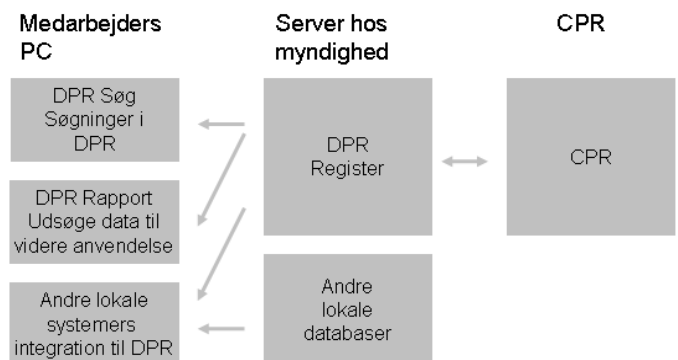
Medarbejders PC

Server hos myndighed

CPR

DPR Søg Søgninger i DPR

DPR Rapport Udsøge data til videre anvendelse

Andre lokale systemers integration til DPR

DPR Register

Andre lokale databaser

CPR